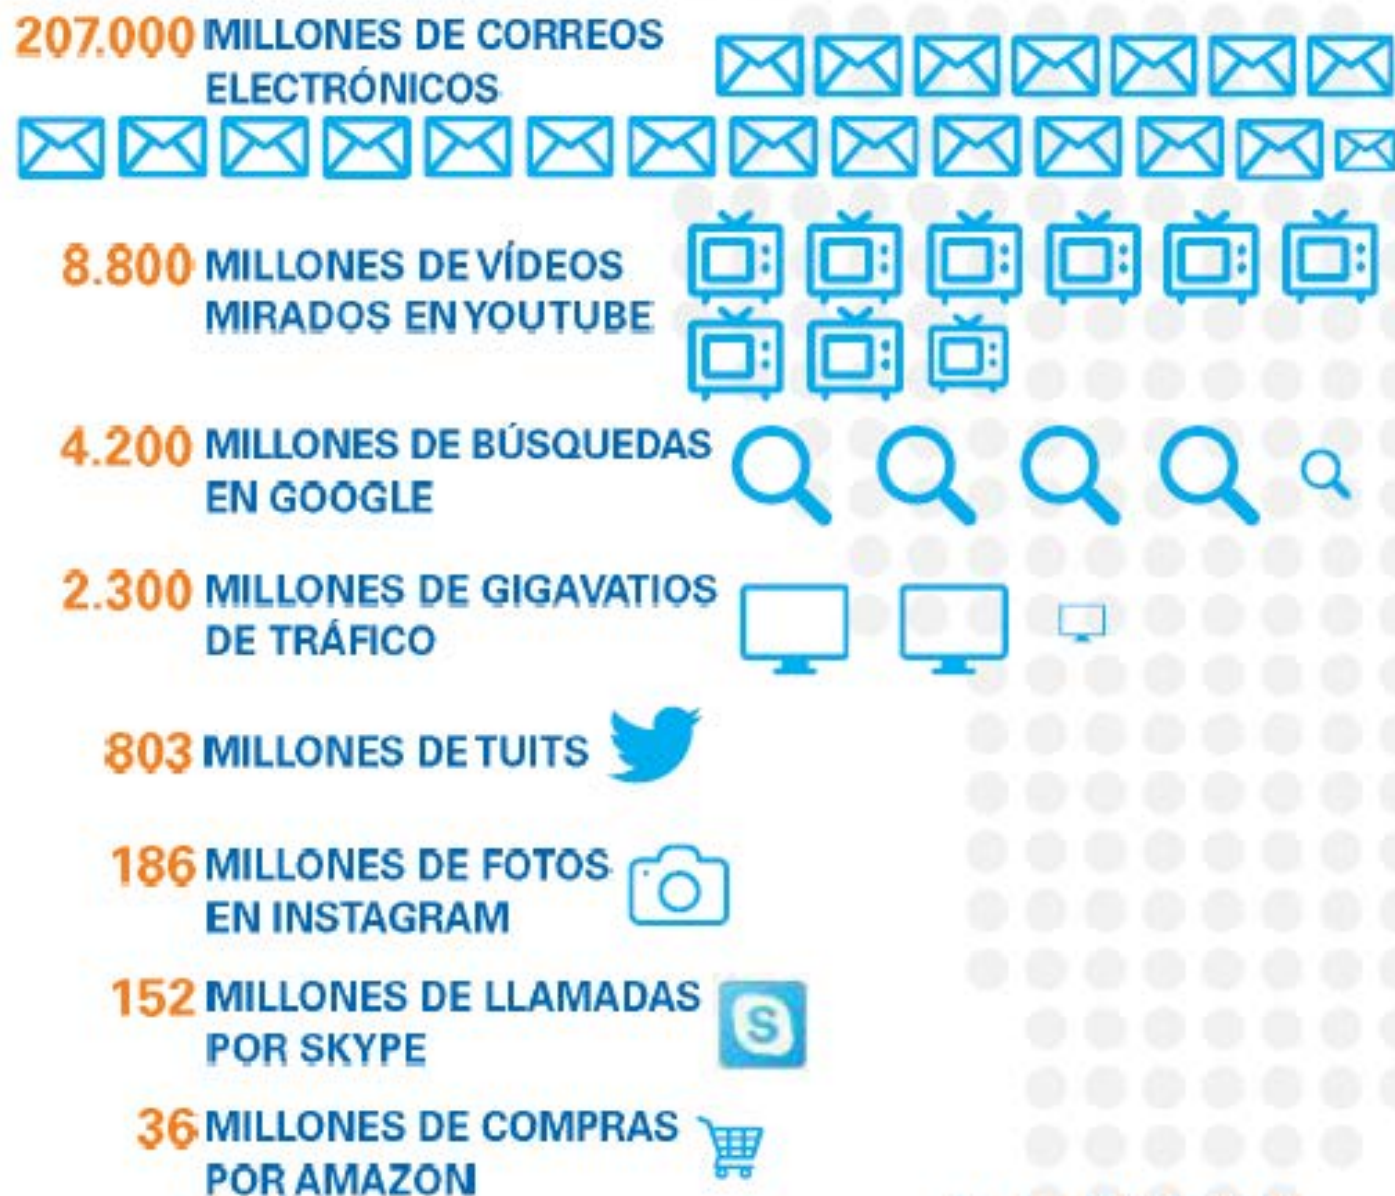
207.000 MILLONES DE CORREOS ELECTRÓNICOS

8.800 MILLONES DE VÍDEOS MIRADOS EN YOUTUBE

4.200 MILLONES DE BÚSQUEDAS EN GOOGLE

2.300 MILLONES DE GIGAVATIOS DE TRÁFICO

803 MILLONES DE TUITS

186 MILLONES DE FOTOS EN INSTAGRAM

152 MILLONES DE LLAMADAS POR SKYPE

36 MILLONES DE COMPRAS POR AMAZON